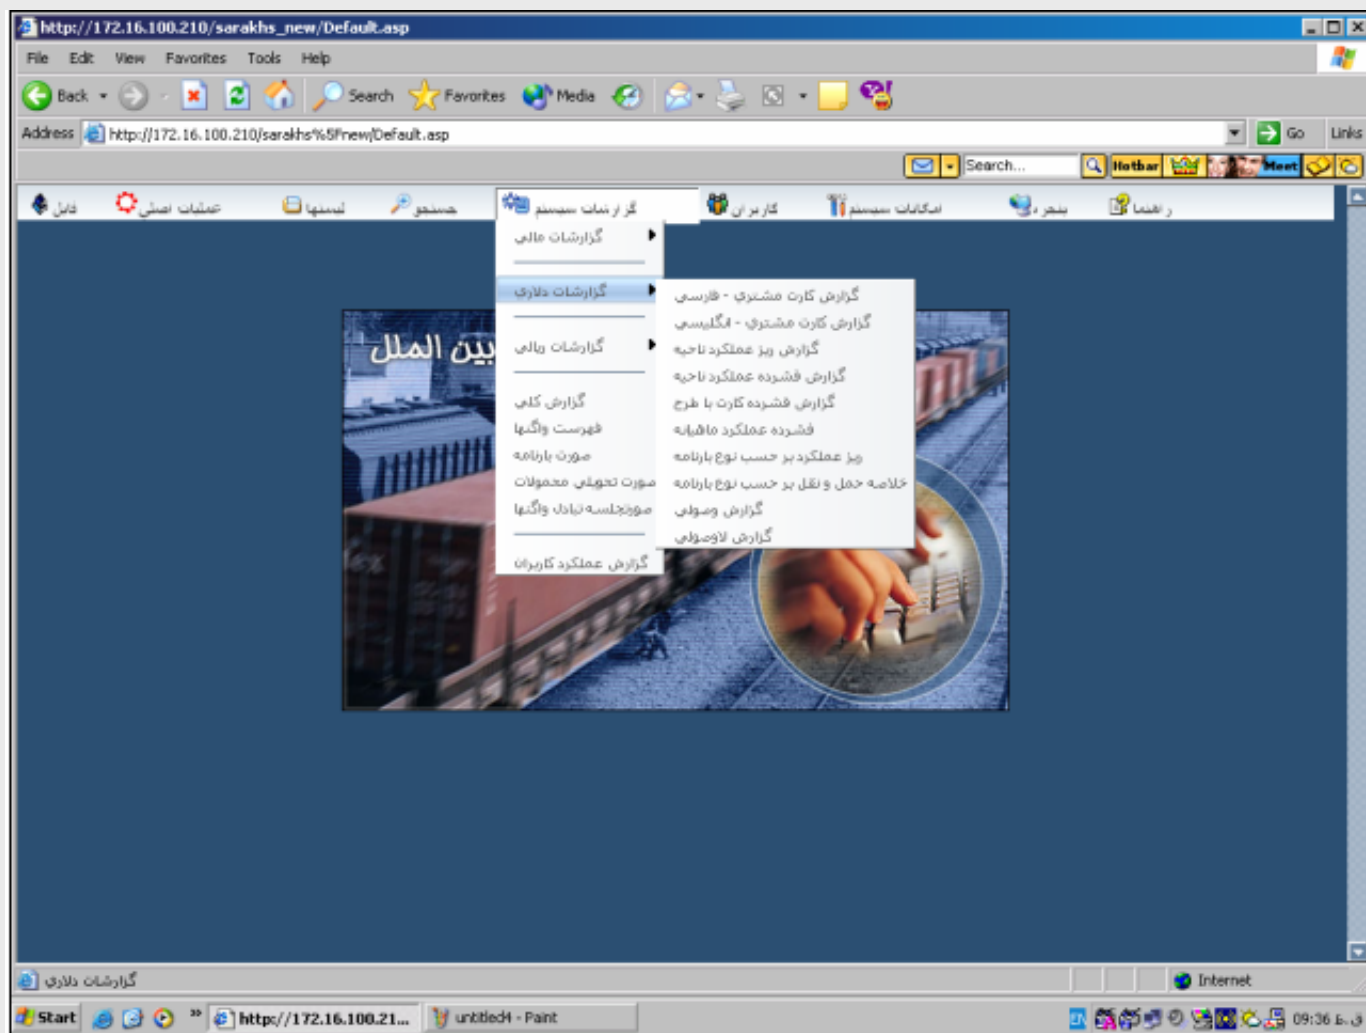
http://172.16.100.210/sarakhs_new/Default.asp

File Edit View Favorites Tools Help

Back Search Favorites Media

Address http://172.16.100.210/sarakhs%5Fnew/Default.asp Go Links

Search... Hotbar Meet

فایل عملیات اصلی لیستها جستجو گزارشات سیستم کاربران امکانات سیستم پنجره راهنما

گزارشات مالی
گزارشات دلاری
گزارشات ریالی
گزارش کلی
فهرست واگنها
صورت بارنامه
صورت تحویلی محمولات
صورتجلسه تبادل واگنها
گزارش عملکرد کاربران

گزارش کارت مشتری - فارسی
گزارش کارت مشتری - انگلیسی
گزارش ریز عملکرد ناحیه
گزارش فشرده عملکرد ناحیه
گزارش فشرده کارت با طرح
فشرده عملکرد ماهیانه
ریز عملکرد بر حسب نوع بارنامه
خلاصه حمل و نقل بر حسب نوع بارنامه
گزارش وصولی
گزارش لاوصولی

بین الملل

گزارشات دلاری

Internet

Start http://172.16.100.21... untitled4 - Paint 09:36 ق.ظ